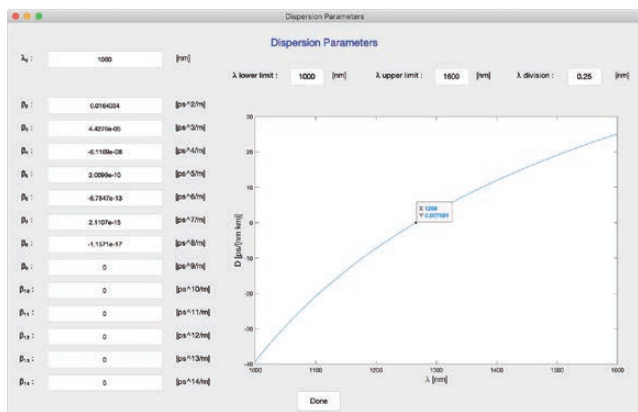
Dispersion Parameters

Dispersion Parameters

$\lambda_0$ : 1000 [nm]

λ lower limit : 1000 [nm] λ upper limit : 1600 [nm] λ division : 0.25 [nm]

$\beta_2$ : 0.0164024 [ps^2/m]

$\beta_3$ : 4.4276e-05 [ps^3/m]

$\beta_4$ : -0.1169e-08 [ps^4/m]

$\beta_5$ : 2.0899e-10 [ps^5/m]

$\beta_6$ : -6.7847e-13 [ps^6/m]

$\beta_7$ : 2.1107e-15 [ps^7/m]

$\beta_8$ : -1.1571e-17 [ps^8/m]

$\beta_9$ : 0 [ps^9/m]

$\beta_{10}$ : 0 [ps^10/m]

$\beta_{11}$ : 0 [ps^11/m]

$\beta_{12}$ : 0 [ps^12/m]

$\beta_{13}$ : 0 [ps^13/m]

$\beta_{14}$ : 0 [ps^14/m]

30
20
10
0
-10
-20
-30
-40

D [ps/(nm km)]

X 1266
Y 0.077081

1000 1100 1200 1300 1400 1500 1600

λ [nm]

Done